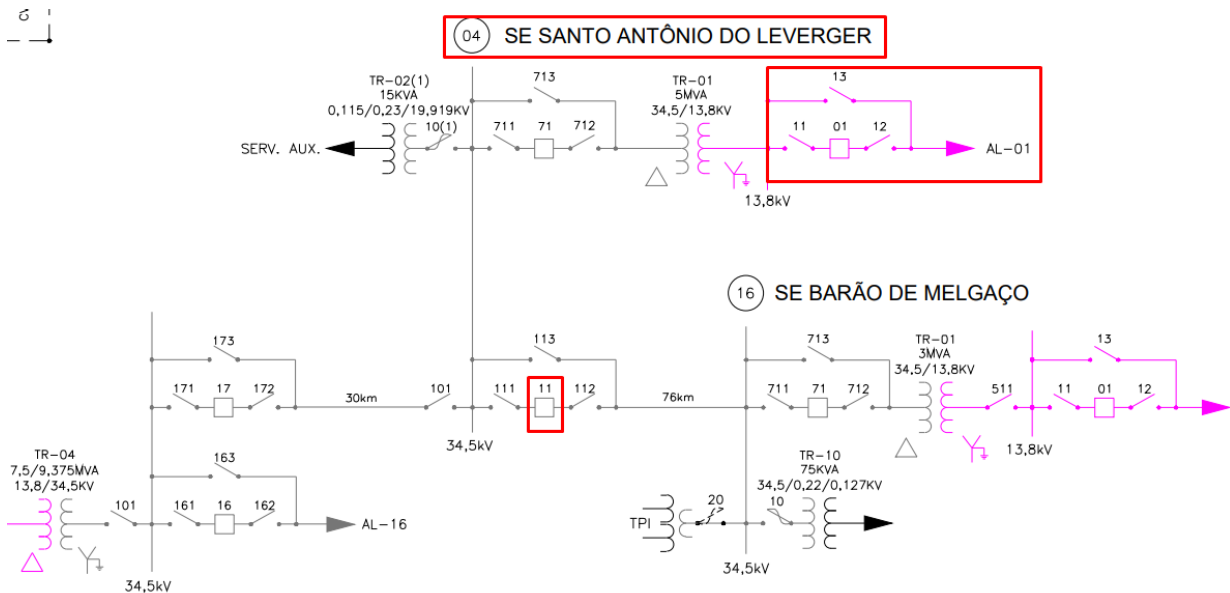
04 SE SANTO ANTÔNIO DO LEVERGER

TR-02(1)
15KVA
0,115/0,23/19,919KV
10(1)
SERV. AUX.
713
711
71
712
TR-01
5MVA
34,5/13,8KV
13
11
01
12
AL-01
13,8kV

16 SE BARÃO DE MELGAÇO

173
171
17
172
30km
101
113
111
11
112
76km
34,5kV
713
711
71
712
TR-01
3MVA
34,5/13,8KV
511
13
11
01
12
13,8kV

TR-04
7,5/9,375MVA
13,8/34,5KV
101
163
161
16
162
AL-16
34,5kV

TR-10
75KVA
34,5/0,22/0,127KV
20
10
TPI
34,5kV